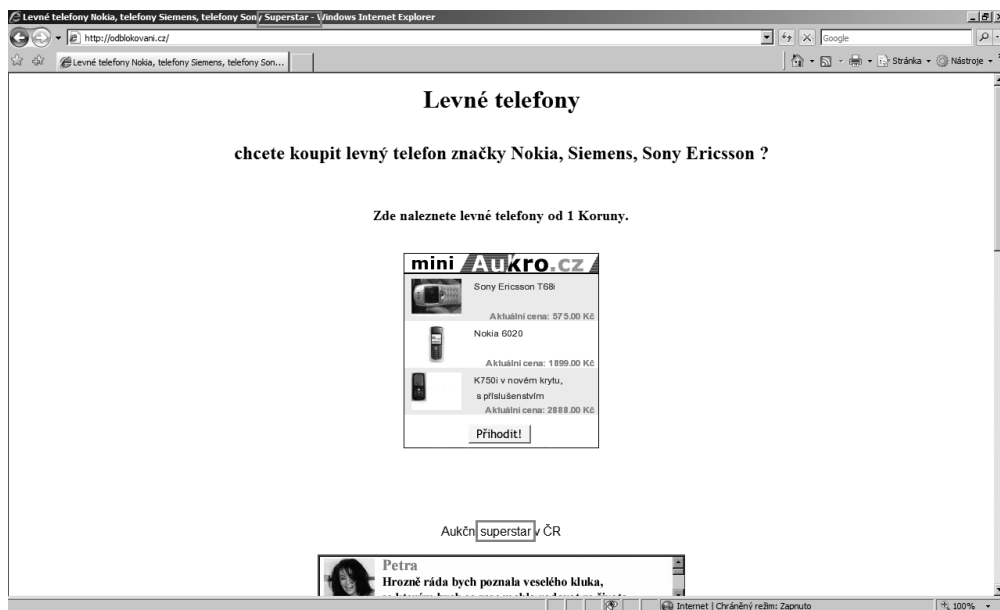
Levné telefony Nokia, telefony Siemens, telefony Sony Superstar - Windows Internet Explorer

http://odblokovani.cz/

Google

Levné telefony Nokia, telefony Siemens, telefony Son...

Stránka · Nástroje ·

Levné telefony

chcete koupit levný telefon značky Nokia, Siemens, Sony Ericsson ?

Zde naleznete levné telefony od 1 Koruny.

mini Aukro.cz

Sony Ericsson T68i

Aktuální cena: 575.00 Kč

Nokia 6020

Aktuální cena: 1899.00 Kč

K750i v novém krytu, s příslušenstvím

Aktuální cena: 2888.00 Kč

Přihodit!

Aukční superstar v ČR

Petra

Hrozně ráda bych poznala veselého kluka,

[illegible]

Internet | Chráněný režim: Zapnuto

100%